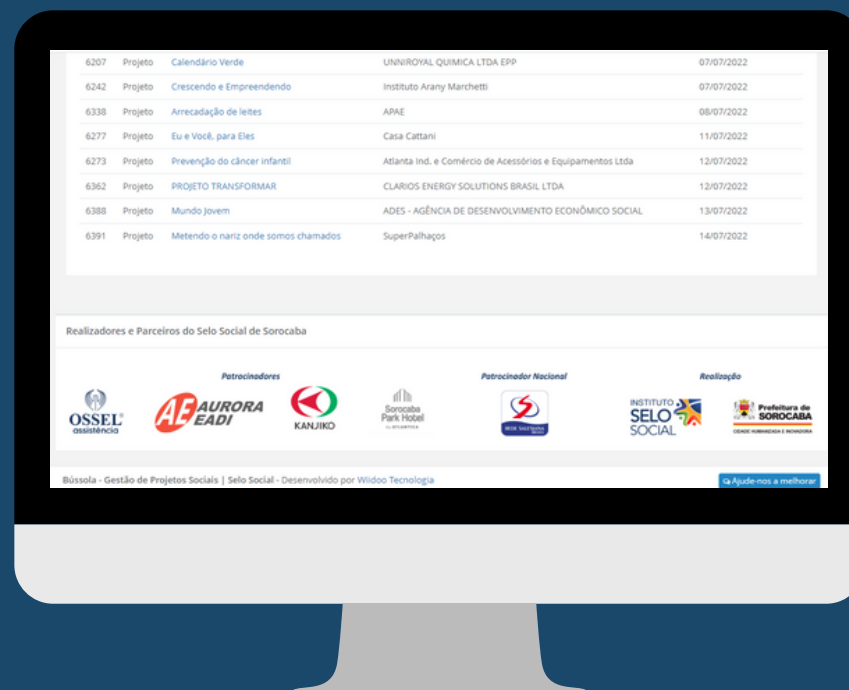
| | | | | |
|---|---|---|---|---|
| 6207 | Projeto | Calendário Verde | UNNIROYAL QUIMICA LTDA EPP | 07/07/2022 |
| 6242 | Projeto | Crescendo e Empreendendo | Instituto Arany Marchetti | 07/07/2022 |
| 6338 | Projeto | Arrecadação de leites | APAE | 08/07/2022 |
| 6277 | Projeto | Eu e Você, para Eles | Casa Cattani | 11/07/2022 |
| 6273 | Projeto | Prevenção do câncer infantil | Atlanta Ind. e Comércio de Acessórios e Equipamentos Ltda | 12/07/2022 |
| 6362 | Projeto | PROJETO TRANSFORMAR | CLARIOS ENERGY SOLUTIONS BRASIL LTDA | 12/07/2022 |
| 6388 | Projeto | Mundo Jovem | ADES - AGÊNCIA DE DESENVOLVIMENTO ECONÔMICO SOCIAL | 13/07/2022 |
| 6391 | Projeto | Metendo o nariz onde somos chamados | SuperPalhaços | 14/07/2022 |

Realizadores e Parceiros do Selo Social de Sorocaba

Patrocinadores

OSSEL assistência

AE AURORA EADI

KANJIKO

Sorocaba Park Hotel

Patrocinador Nacional

REDE SALESIANA

Realização

INSTITUTO SELO SOCIAL

Prefeitura de SOROCABA

CIDADE HUMANIZADA E INOVADORA

Bússola - Gestão de Projetos Sociais | Selo Social - Desenvolvido por Wiidoo Tecnologia

Ajude-nos a melhorar